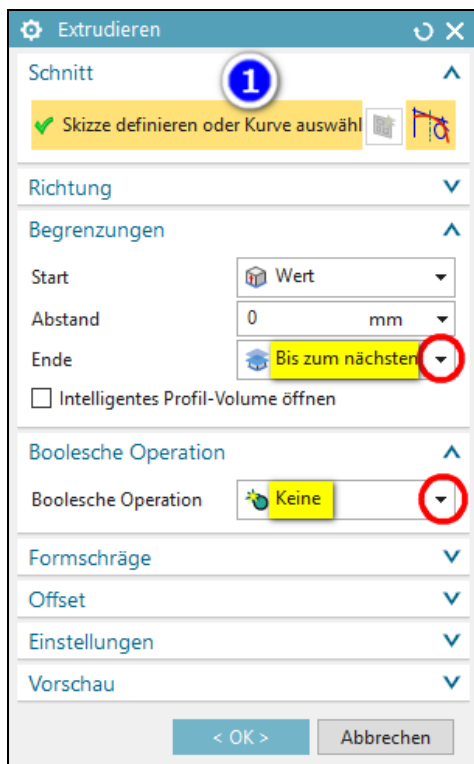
Extrudieren

Schnitt

1

Skizze definieren oder Kurve auswähl

Richtung

Begrenzungen

Start | Wert

Abstand | 0 | mm

Ende | Bis zum nächsten

Intelligentes Profil-Volume öffnen

Boolesche Operation

Boolesche Operation | Keine

Formschräge

Offset

Einstellungen

Vorschau

< OK >

Abbrechen